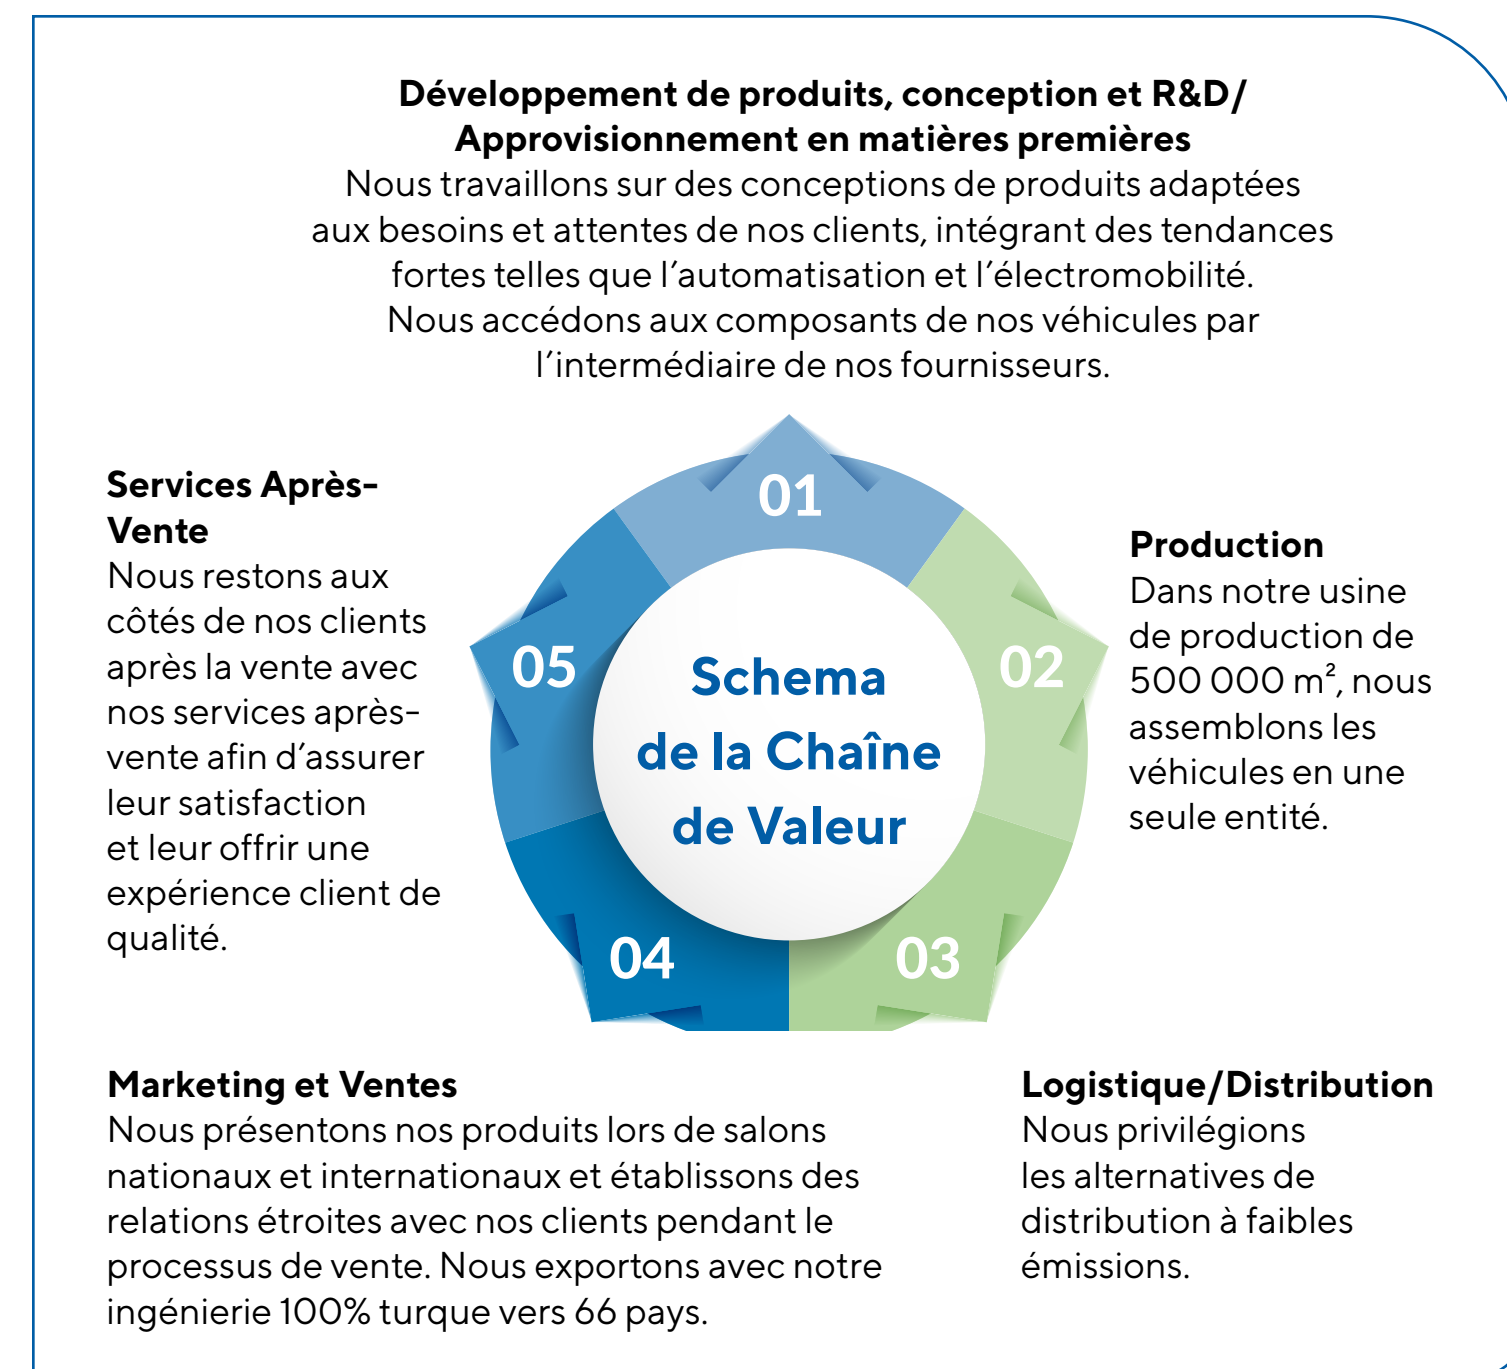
**Développement de produits, conception et R&D/ Approvisionnement en matières premières**
Nous travaillons sur des conceptions de produits adaptées aux besoins et attentes de nos clients, intégrant des tendances fortes telles que l’automatisation et l’électromobilité. Nous accédons aux composants de nos véhicules par l’intermédiaire de nos fournisseurs.

**Services Après-Vente**
Nous restons aux côtés de nos clients après la vente avec nos services après-vente afin d’assurer leur satisfaction et leur offrir une expérience client de qualité.

01

05

Schema de la Chaîne de Valeur

02

04

03

**Production**
Dans notre usine de production de 500 000 m², nous assemblons les véhicules en une seule entité.

**Marketing et Ventes**
Nous présentons nos produits lors de salons nationaux et internationaux et établissons des relations étroites avec nos clients pendant le processus de vente. Nous exportons avec notre ingénierie 100% turque vers 66 pays.

**Logistique/Distribution**
Nous privilégions les alternatives de distribution à faibles émissions.